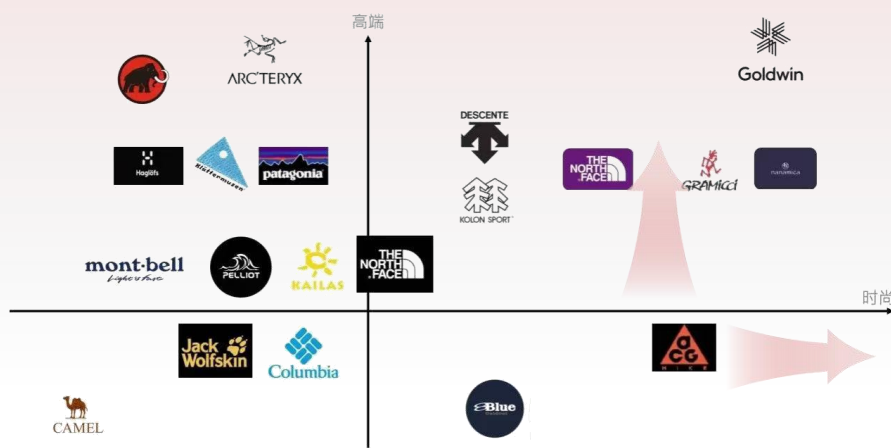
高端

时尚

ARC'TERYX

Goldwin

Haglöfs

Klättermusen

patagonia

DESCENTE

THE NORTH FACE

GRAMiCCi

nanamica

KOLON SPORT

mont·bell

Light & Fast

PELLIOT

KAILAS

THE NORTH FACE

Jack Wolfskin

Columbia

ACG

NIKE

CAMEL

Blue